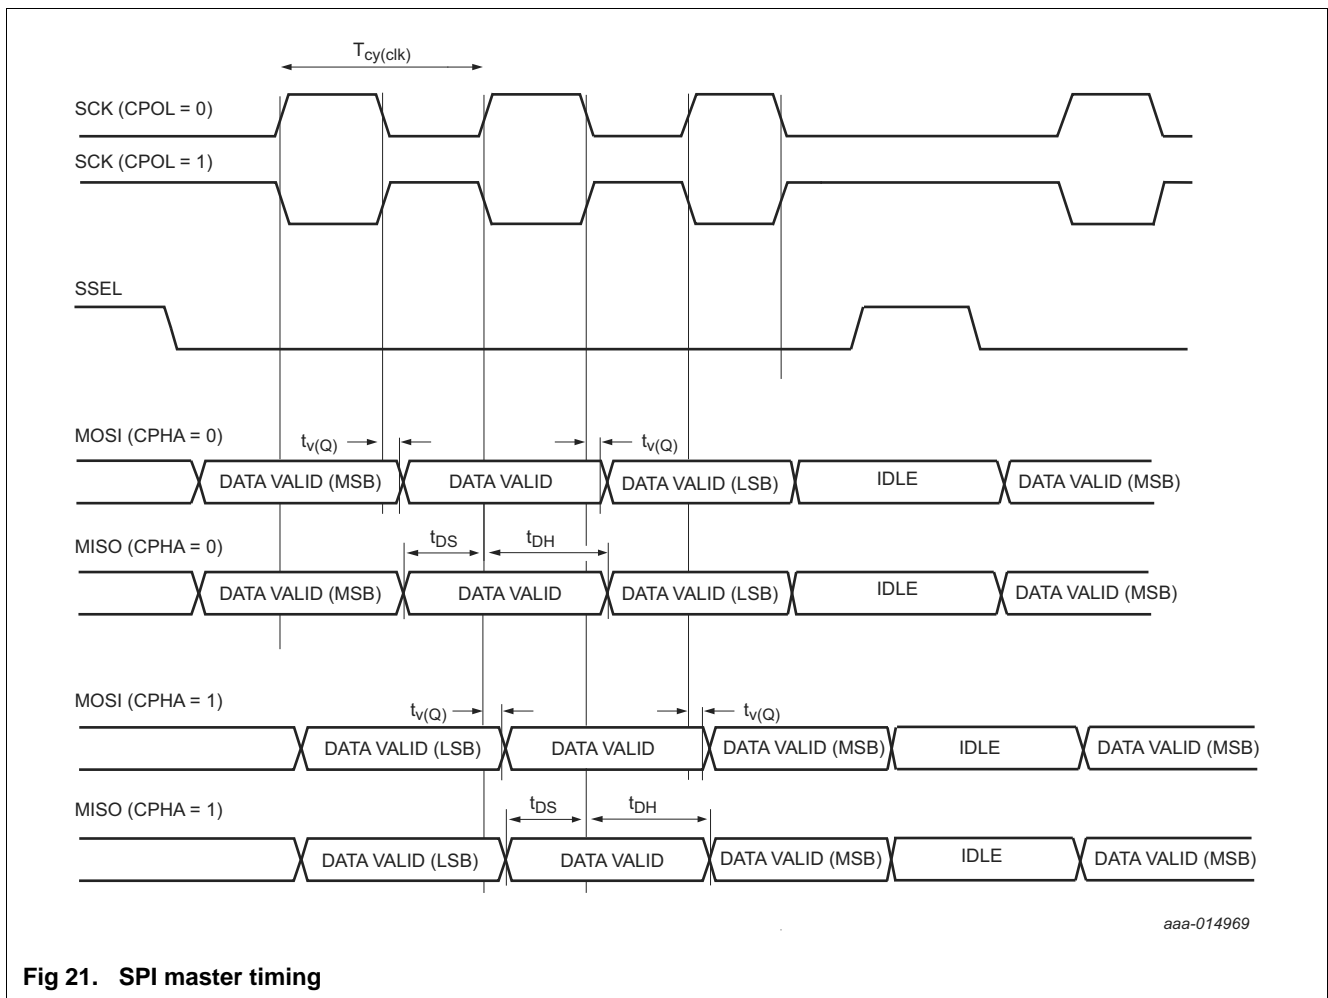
$T_{cy(clk)}$

SCK (CPOL = 0)

SCK (CPOL = 1)

SSEL

MOSI (CPHA = 0)

$t_{v(Q)}$

$t_{v(Q)}$

DATA VALID (MSB) | DATA VALID | DATA VALID (LSB) | IDLE | DATA VALID (MSB)

MISO (CPHA = 0)

$t_{DS}$

$t_{DH}$

DATA VALID (MSB) | DATA VALID | DATA VALID (LSB) | IDLE | DATA VALID (MSB)

MOSI (CPHA = 1)

$t_{v(Q)}$

$t_{v(Q)}$

DATA VALID (LSB) | DATA VALID | DATA VALID (MSB) | IDLE | DATA VALID (MSB)

MISO (CPHA = 1)

$t_{DS}$

$t_{DH}$

DATA VALID (LSB) | DATA VALID | DATA VALID (MSB) | IDLE | DATA VALID (MSB)

aaa-014969

Fig 21. SPI master timing